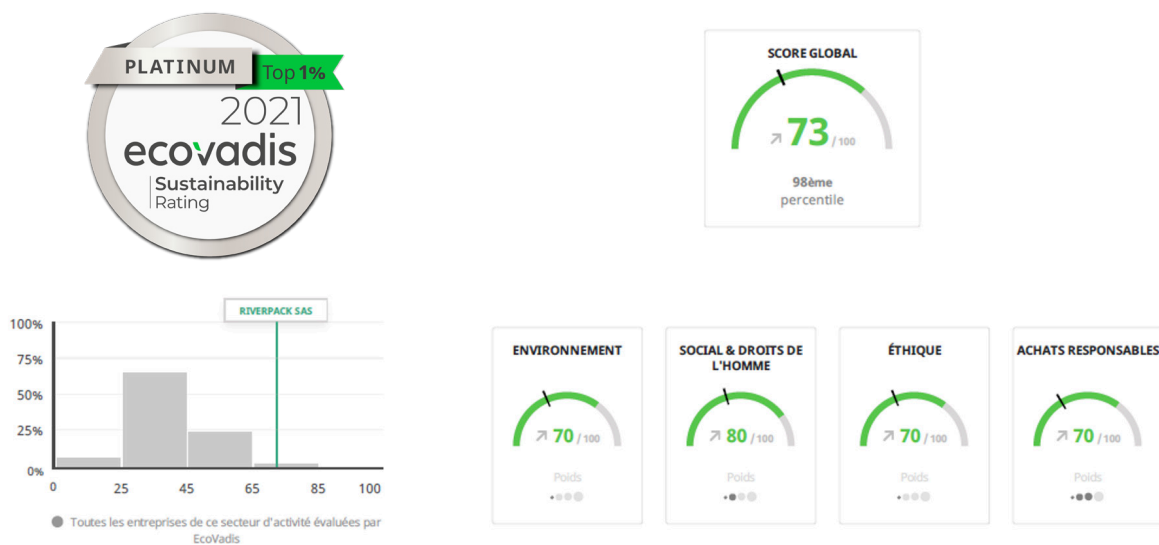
PLATINUM Top 1%
2021
ecovadis
Sustainability Rating

SCORE GLOBAL
73 / 100
98ème percentile

RIVERPACK SAS
100%
75%
50%
25%
0%
0 25 45 65 85 100
Toutes les entreprises de ce secteur d'activité évaluées par EcoVadis

ENVIRONNEMENT
70 / 100
Poids

SOCIAL & DROITS DE L'HOMME
80 / 100
Poids

ÉTHIQUE
70 / 100
Poids

ACHATS RESPONSABLES
70 / 100
Poids